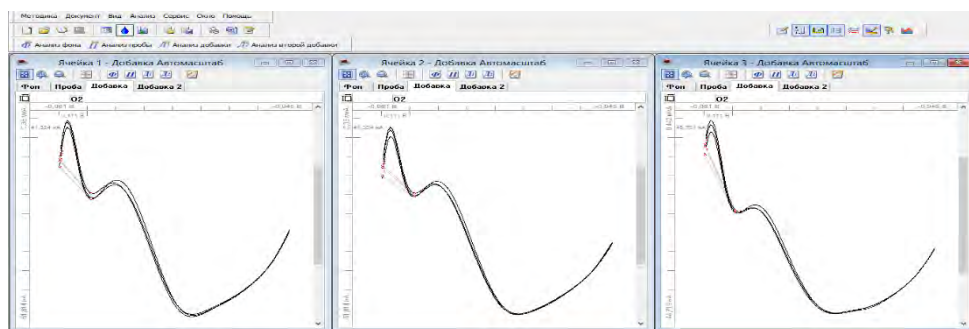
Методика Документ Вид Анализ Сервис Окно Помощь

Анализ фона Анализ пробы Анализ добавки Анализ второй добавки

Ячейка 1 - Добавка Автомасштаб
Фон Проба Добавка Добавка 2
O2
-0.007 В
-0.371 В
-0.946 В
41.324 мА

Ячейка 2 - Добавка Автомасштаб
Фон Проба Добавка Добавка 2
O2
-0.007 В
-0.371 В
-0.946 В
41.324 мА

Ячейка 3 - Добавка Автомасштаб
Фон Проба Добавка Добавка 2
O2
-0.007 В
-0.371 В
-0.946 В
40.351 мА